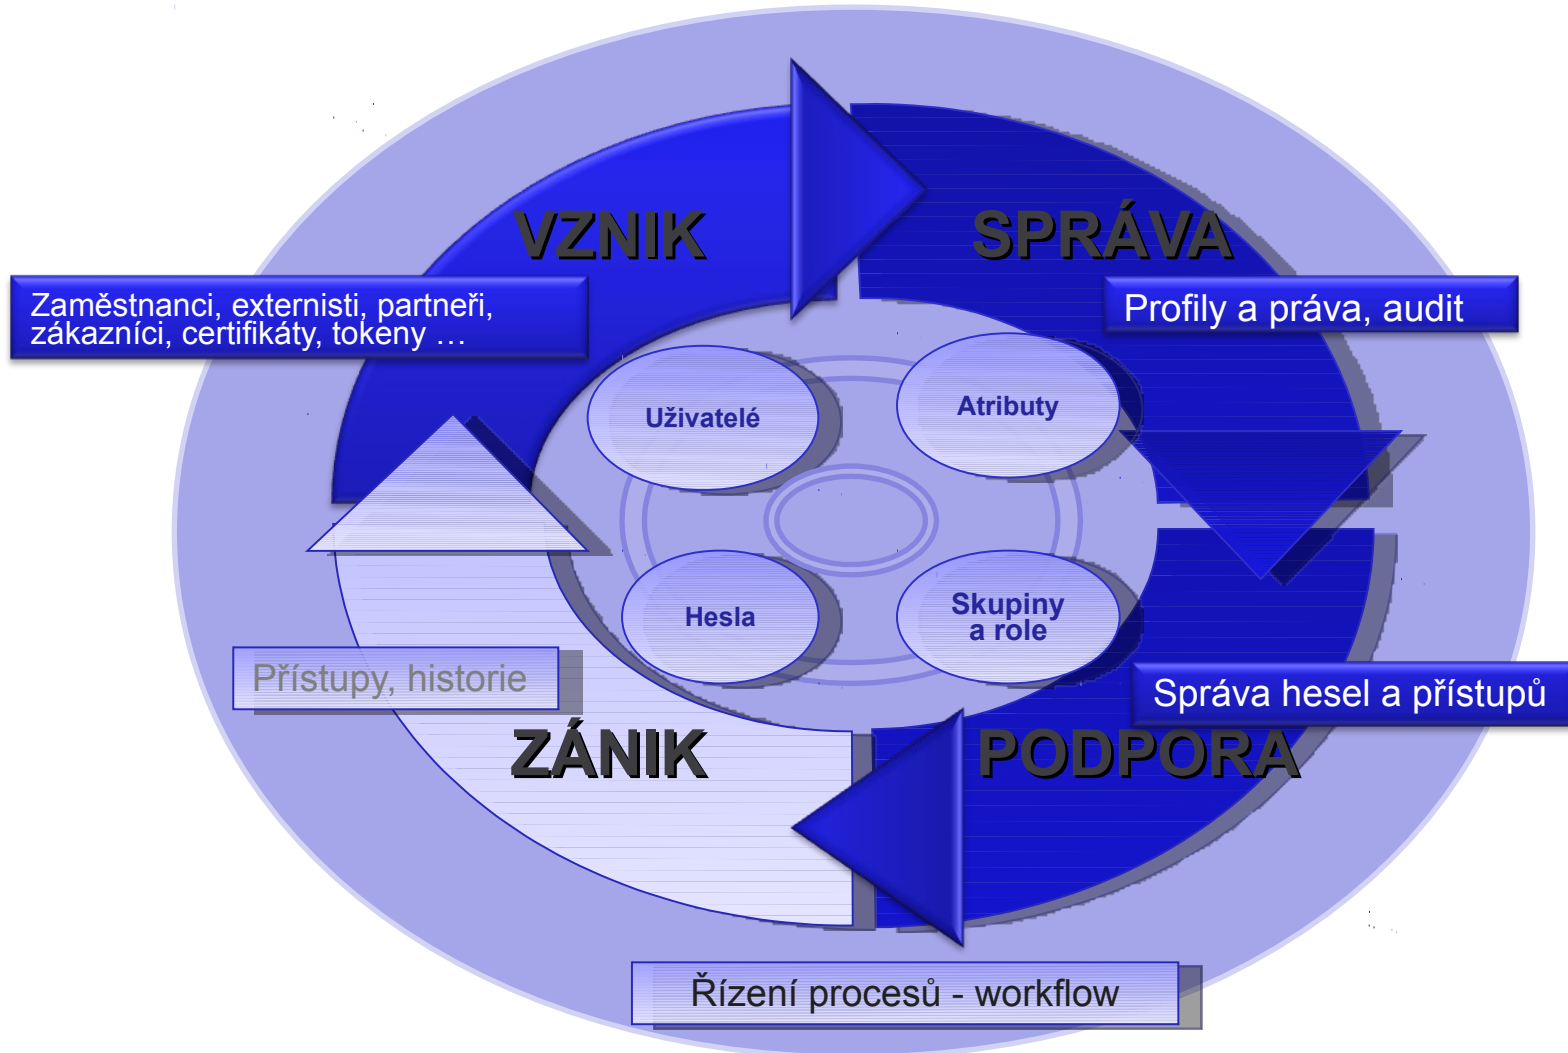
VZNIK

SPRÁVA

Zaměstnanci, externisti, partneři, zákazníci, certifikáty, tokeny …

Profily a práva, audit

Uživatelé

Atributy

Hesla

Skupiny a role

Přístupy, historie

Správa hesel a přístupů

ZÁNIK

PODPORA

Řízení procesů - workflow